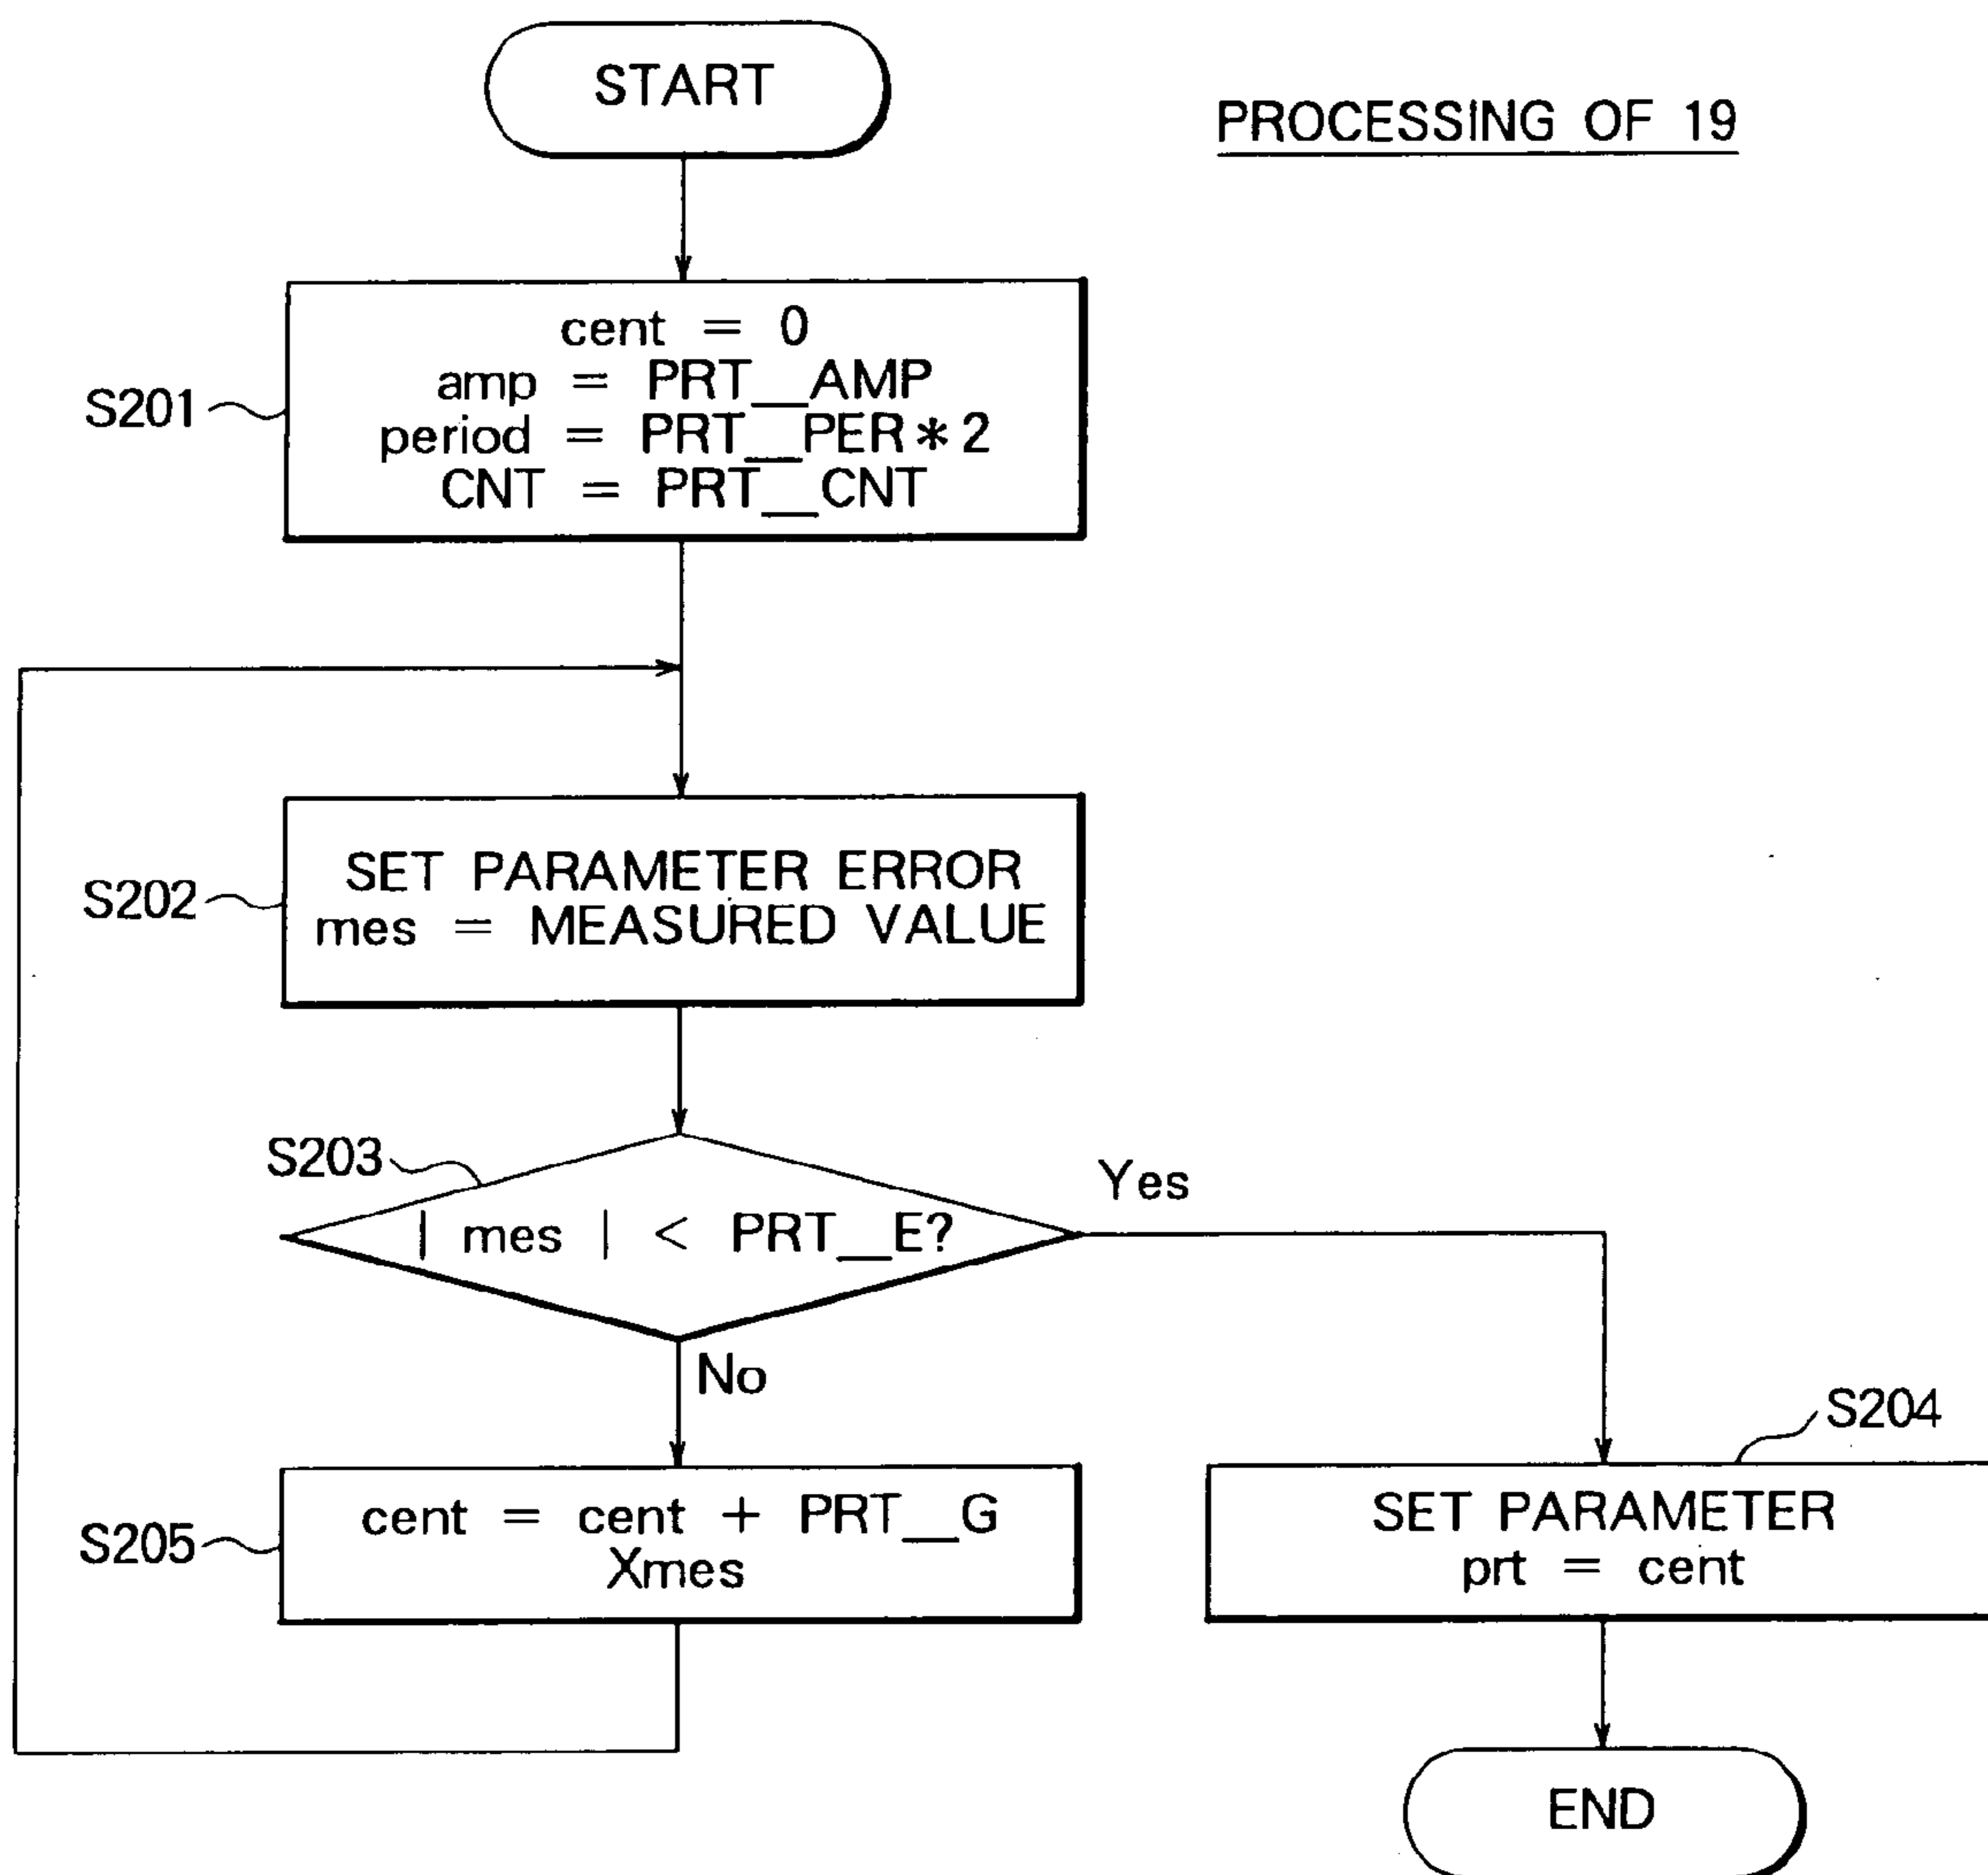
START

PROCESSING OF 19

S201

cent = 0
amp = PRT\_\_AMP
period = PRT\_\_PER $*$ 2
CNT = PRT\_\_CNT

S202

SET PARAMETER ERROR
mes = MEASURED VALUE

S203

| mes | < PRT\_\_E?

Yes

No

S205

cent = cent + PRT\_\_G
Xmes

S204

SET PARAMETER
prt = cent

END